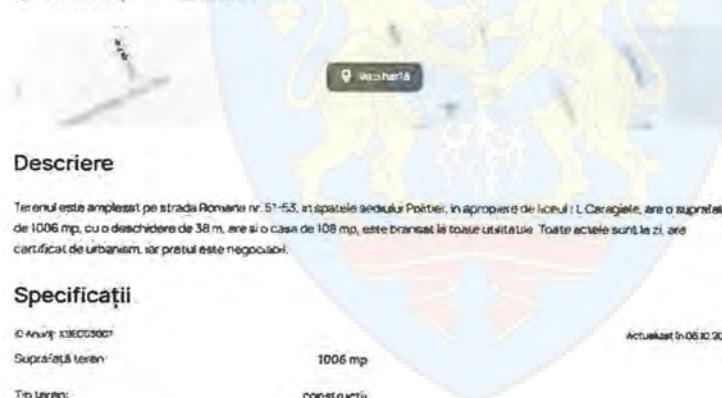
Vezi harta

Descriere

Terenul este amplasat pe strada Romana nr. 51-53, in spatele sediului Poliției, in apropiere de liceul I. L. Caragiale, are o suprafata de 1006 mp, cu o deschidere de 38 m, are si o casa de 108 mp, este bransat la toate utilitatile. Toate actele sunt la zi, are certificat de urbanism, iar pretul este negociabil.

Specificații

ID Anunț: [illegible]

Actualizat în 06.10.20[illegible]

Suprafață teren: 1006 mp

Tip teren: construcții